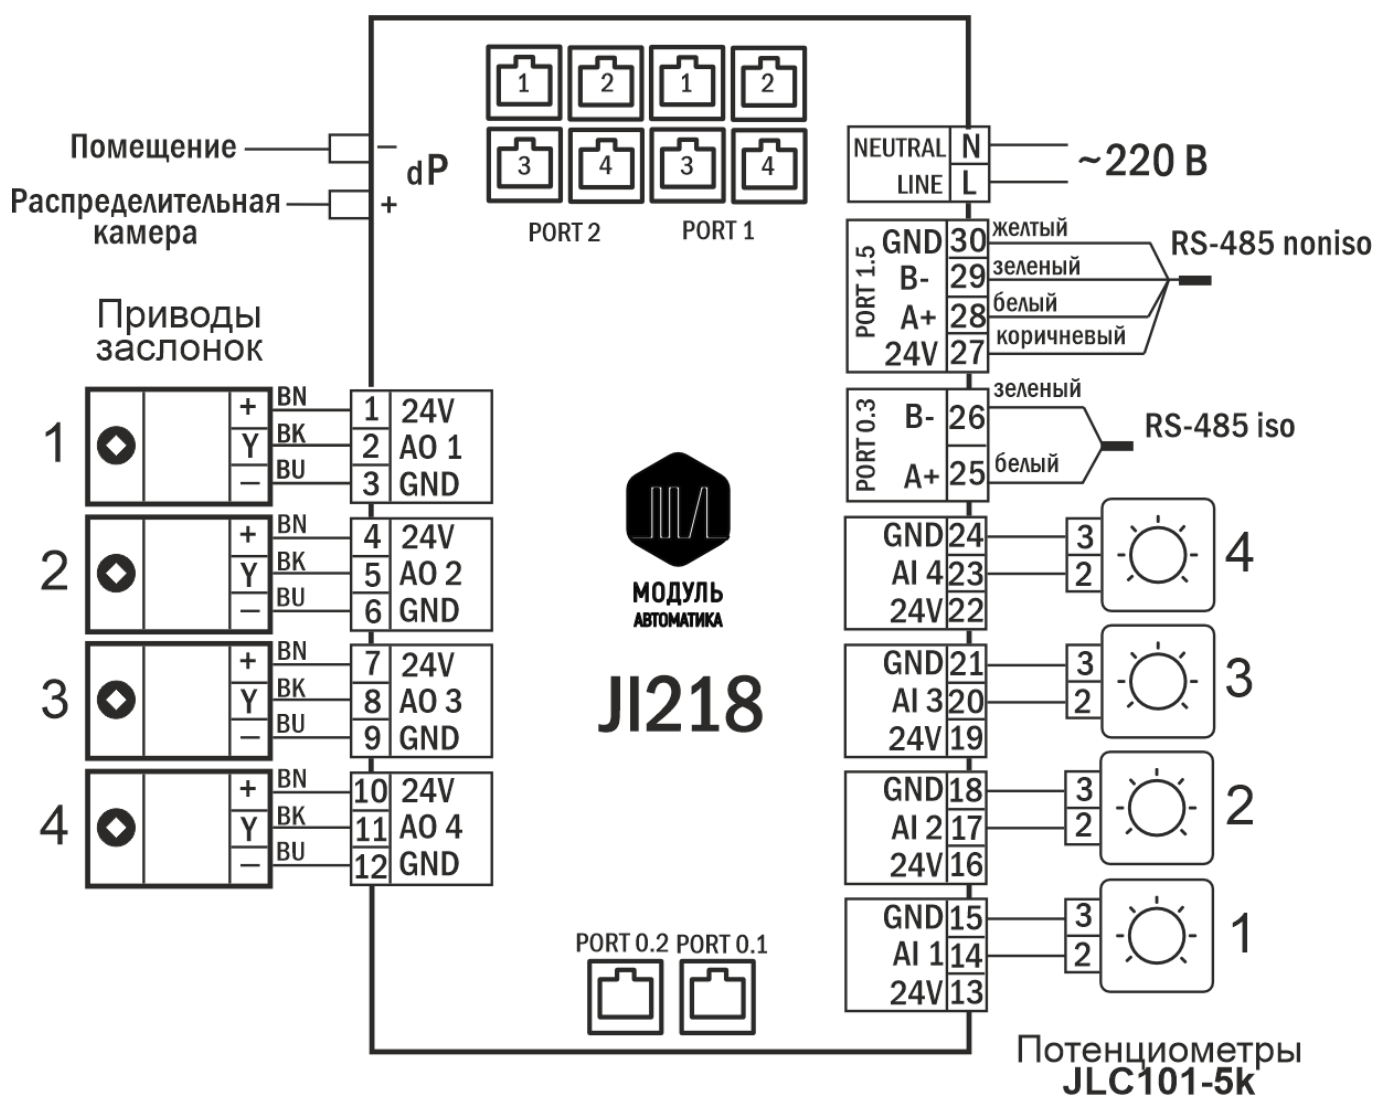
1 2 1 2
3 4 3 4
PORT 2 PORT 1

Помещение
Распределительная камера
–
dP
+

NEUTRAL N
LINE L
~220 В

PORT 1.5
GND 30 желтый
B- 29 зеленый
A+ 28 белый
24V 27 коричневый
RS-485 noniso

PORT 0.3
B- 26 зеленый
A+ 25 белый
RS-485 iso

Приводы заслонок

1
+ BN 1 24V
Y BK 2 AO 1
– BU 3 GND

2
+ BN 4 24V
Y BK 5 AO 2
– BU 6 GND

3
+ BN 7 24V
Y BK 8 AO 3
– BU 9 GND

4
+ BN 10 24V
Y BK 11 AO 4
– BU 12 GND

МОДУЛЬ
АВТОМАТИКА

JI218

GND 24 3
AI 4 23 2
24V 22
4

GND 21 3
AI 3 20 2
24V 19
3

GND 18 3
AI 2 17 2
24V 16
2

GND 15 3
AI 1 14 2
24V 13
1

PORT 0.2 PORT 0.1

Потенциометры
JLC101-5k